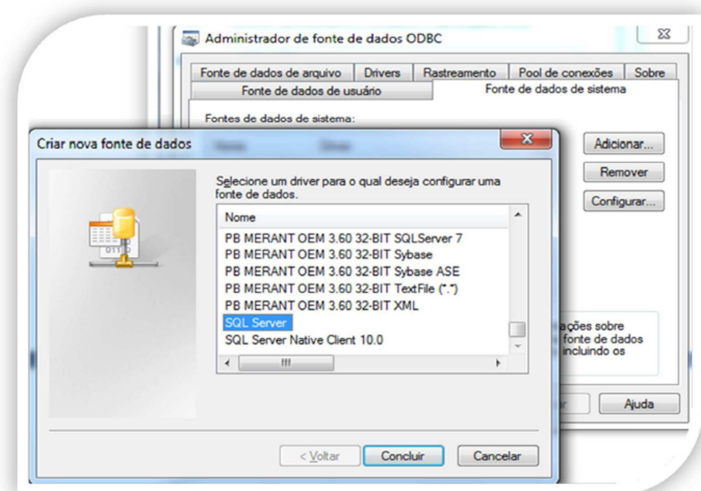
Administrador de fonte de dados ODBC

Fonte de dados de arquivo | Drivers | Rastreamento | Pool de conexões | Sobre

Fonte de dados de usuário | Fonte de dados de sistema

Fontes de dados de sistema:

Adicionar...

Remover

Configurar...

ações sobre
fonte de dados
incluindo os

Ajuda

Criar nova fonte de dados

Selecione um driver para o qual deseja configurar uma fonte de dados.

Nome

PB MERANT OEM 3.60 32-BIT SQLServer 7
PB MERANT OEM 3.60 32-BIT Sybase
PB MERANT OEM 3.60 32-BIT Sybase ASE
PB MERANT OEM 3.60 32-BIT TextFile (*.*)
PB MERANT OEM 3.60 32-BIT XML
SQL Server
SQL Server Native Client 10.0

< Voltar | Concluir | Cancelar